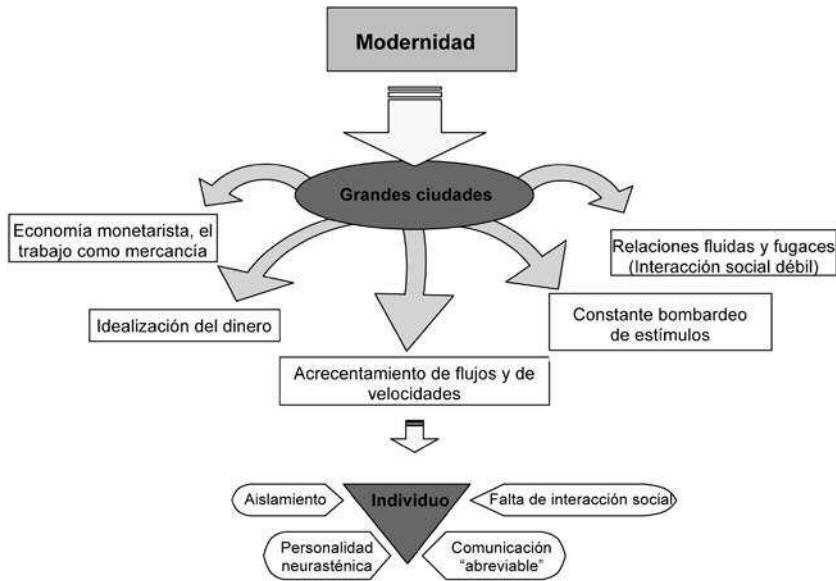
Modernidad

Grandes ciudades

Economía monetarista, el trabajo como mercancía

Relaciones fluidas y fugaces (Interacción social débil)

Idealización del dinero

Constante bombardeo de estímulos

Acrecentamiento de flujos y de velocidades

Aislamiento

Individuo

Falta de interacción social

Personalidad neurasténica

Comunicación "abreviable"